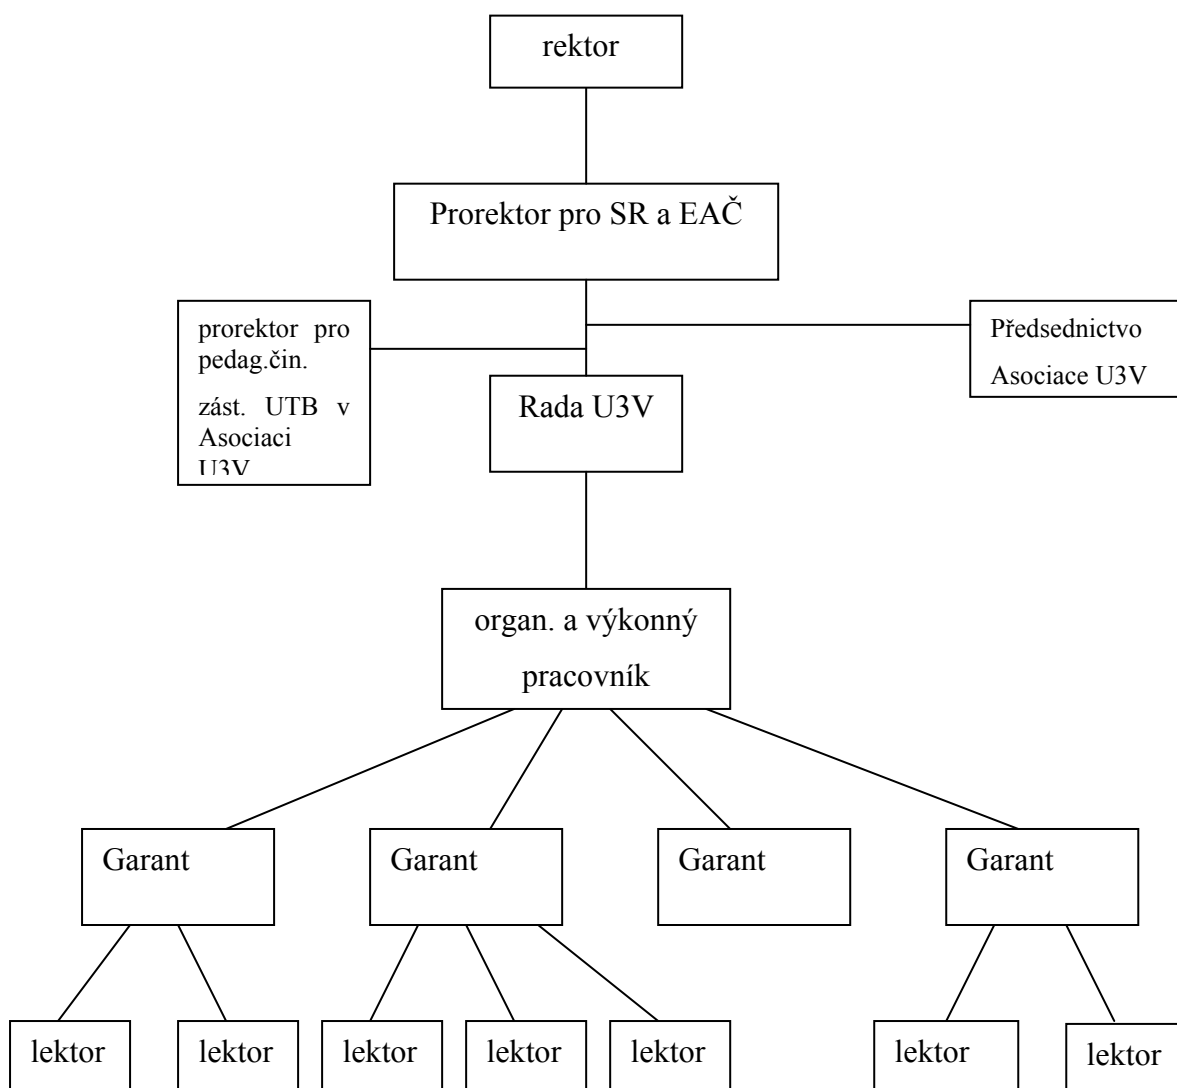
rektor

Prorektor pro SR a EAČ

prorektor pro pedag.čin.

zást. UTB v Asociaci U3V

Předsednictvo Asociace U3V

Rada U3V

organ. a výkonný pracovník

Garant

Garant

Garant

Garant

lektor

lektor

lektor

lektor

lektor

lektor

lektor